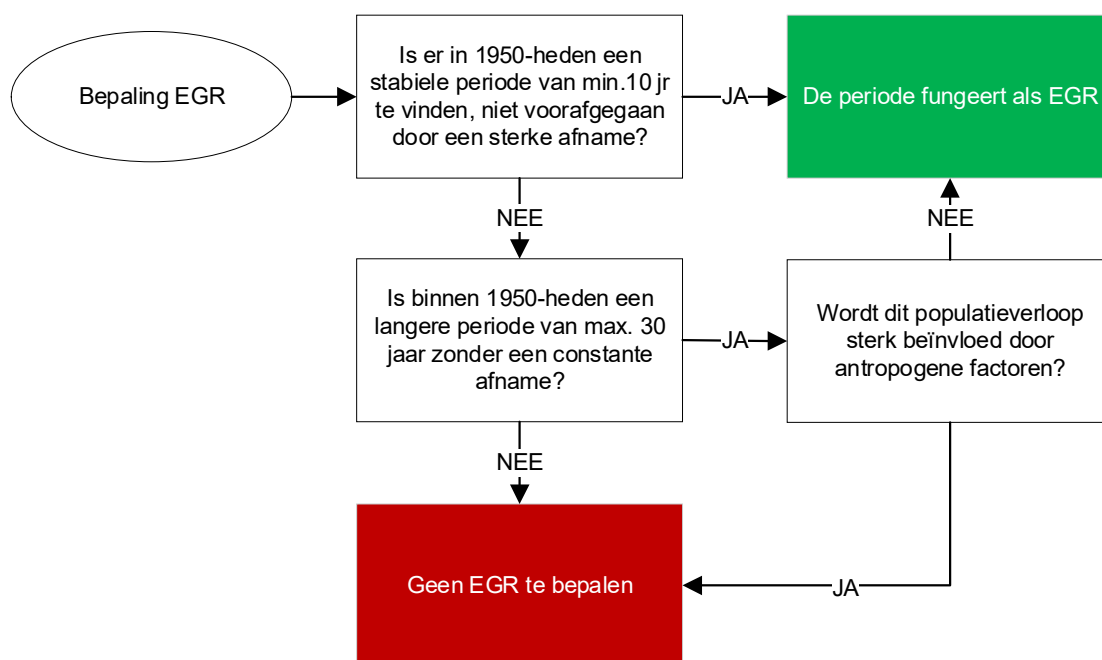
Bepaling EGR

Is er in 1950-heden een stabiele periode van min.10 jr te vinden, niet voorafgegaan door een sterke afname?

JA

De periode fungeert als EGR

NEE

Is binnen 1950-heden een langere periode van max. 30 jaar zonder een constante afname?

JA

Wordt dit populatieverloop sterk beïnvloed door antropogene factoren?

NEE

NEE

Geen EGR te bepalen

JA